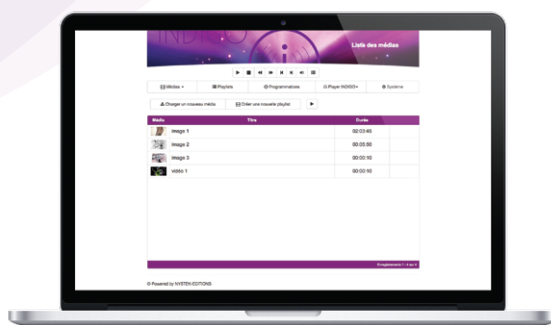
INDIGO

Liste des médias

Médias

Playlists

Programmation

Player INDIGO+

Système

Charger un nouveau média

Créer une nouvelle playlist

| Média | Titre | Durée |  |
|---|---|---|---|
|  | image 1 | 00:03:46 |  |
|  | image 2 | 00:05:00 |  |
|  | image 3 | 00:00:10 |  |
|  | vidéo 1 | 00:00:10 |  |

Enregistrements 1 - 4 sur 4

© Powered by NYSTEN EDITIONS